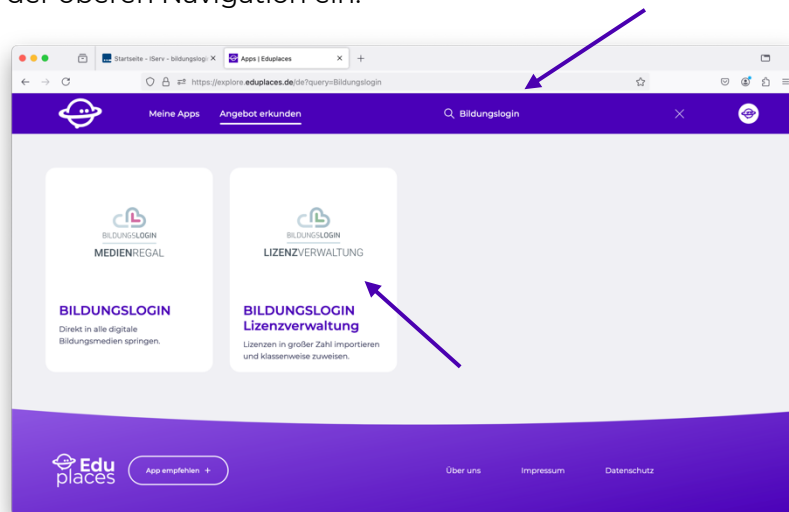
der oberen Navigation ein.

Startseite – IServ – bildungslogi ×
Apps | Eduplaces ×
+

https://explore.eduplaces.de/de?query=Bildungslogin

Meine Apps
Angebot erkunden
Bildungslogin

BILDUNGSLOGIN
MEDIENREGAL

BILDUNGSLOGIN
Direkt in alle digitale Bildungsmedien springen.

BILDUNGSLOGIN
LIZENZVERWALTUNG

BILDUNGSLOGIN Lizenzverwaltung
Lizenzen in großer Zahl importieren und klassenweise zuweisen.

Edu places
App empfehlen +
Über uns
Impressum
Datenschutz